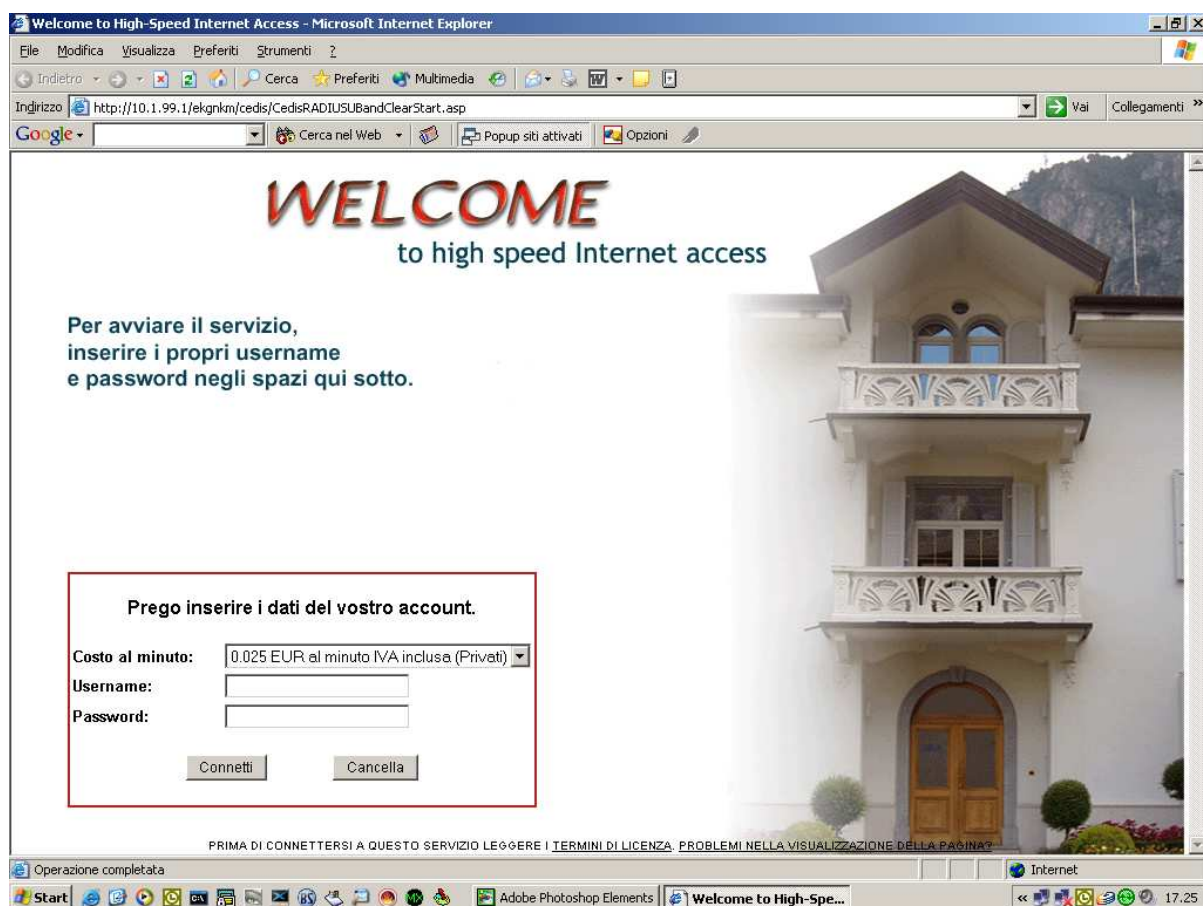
Welcome to High-Speed Internet Access - Microsoft Internet Explorer

File Modifica Visualizza Preferiti Strumenti ?

Indietro Cerca Preferiti Multimedia

Indirizzo http://10.1.99.1/ekgnkm/cedis/CedisRADIUSUBandClearStart.asp Vai Collegamenti »

Google Cerca nel Web Popup siti attivati Opzioni

WELCOME
to high speed Internet access

Per avviare il servizio,
inserire i propri username
e password negli spazi qui sotto.

Prego inserire i dati del vostro account.

Costo al minuto: 0.025 EUR al minuto IVA inclusa (Privati)
Username:
Password:

Connetti Cancella

PRIMA DI CONNETTERSI A QUESTO SERVIZIO LEGGERE I TERMINI DI LICENZA. PROBLEMI NELLA VISUALIZZAZIONE DELLA PAGINA?

Operazione completata Internet

Start Adobe Photoshop Elements Welcome to High-Spe... 17.25